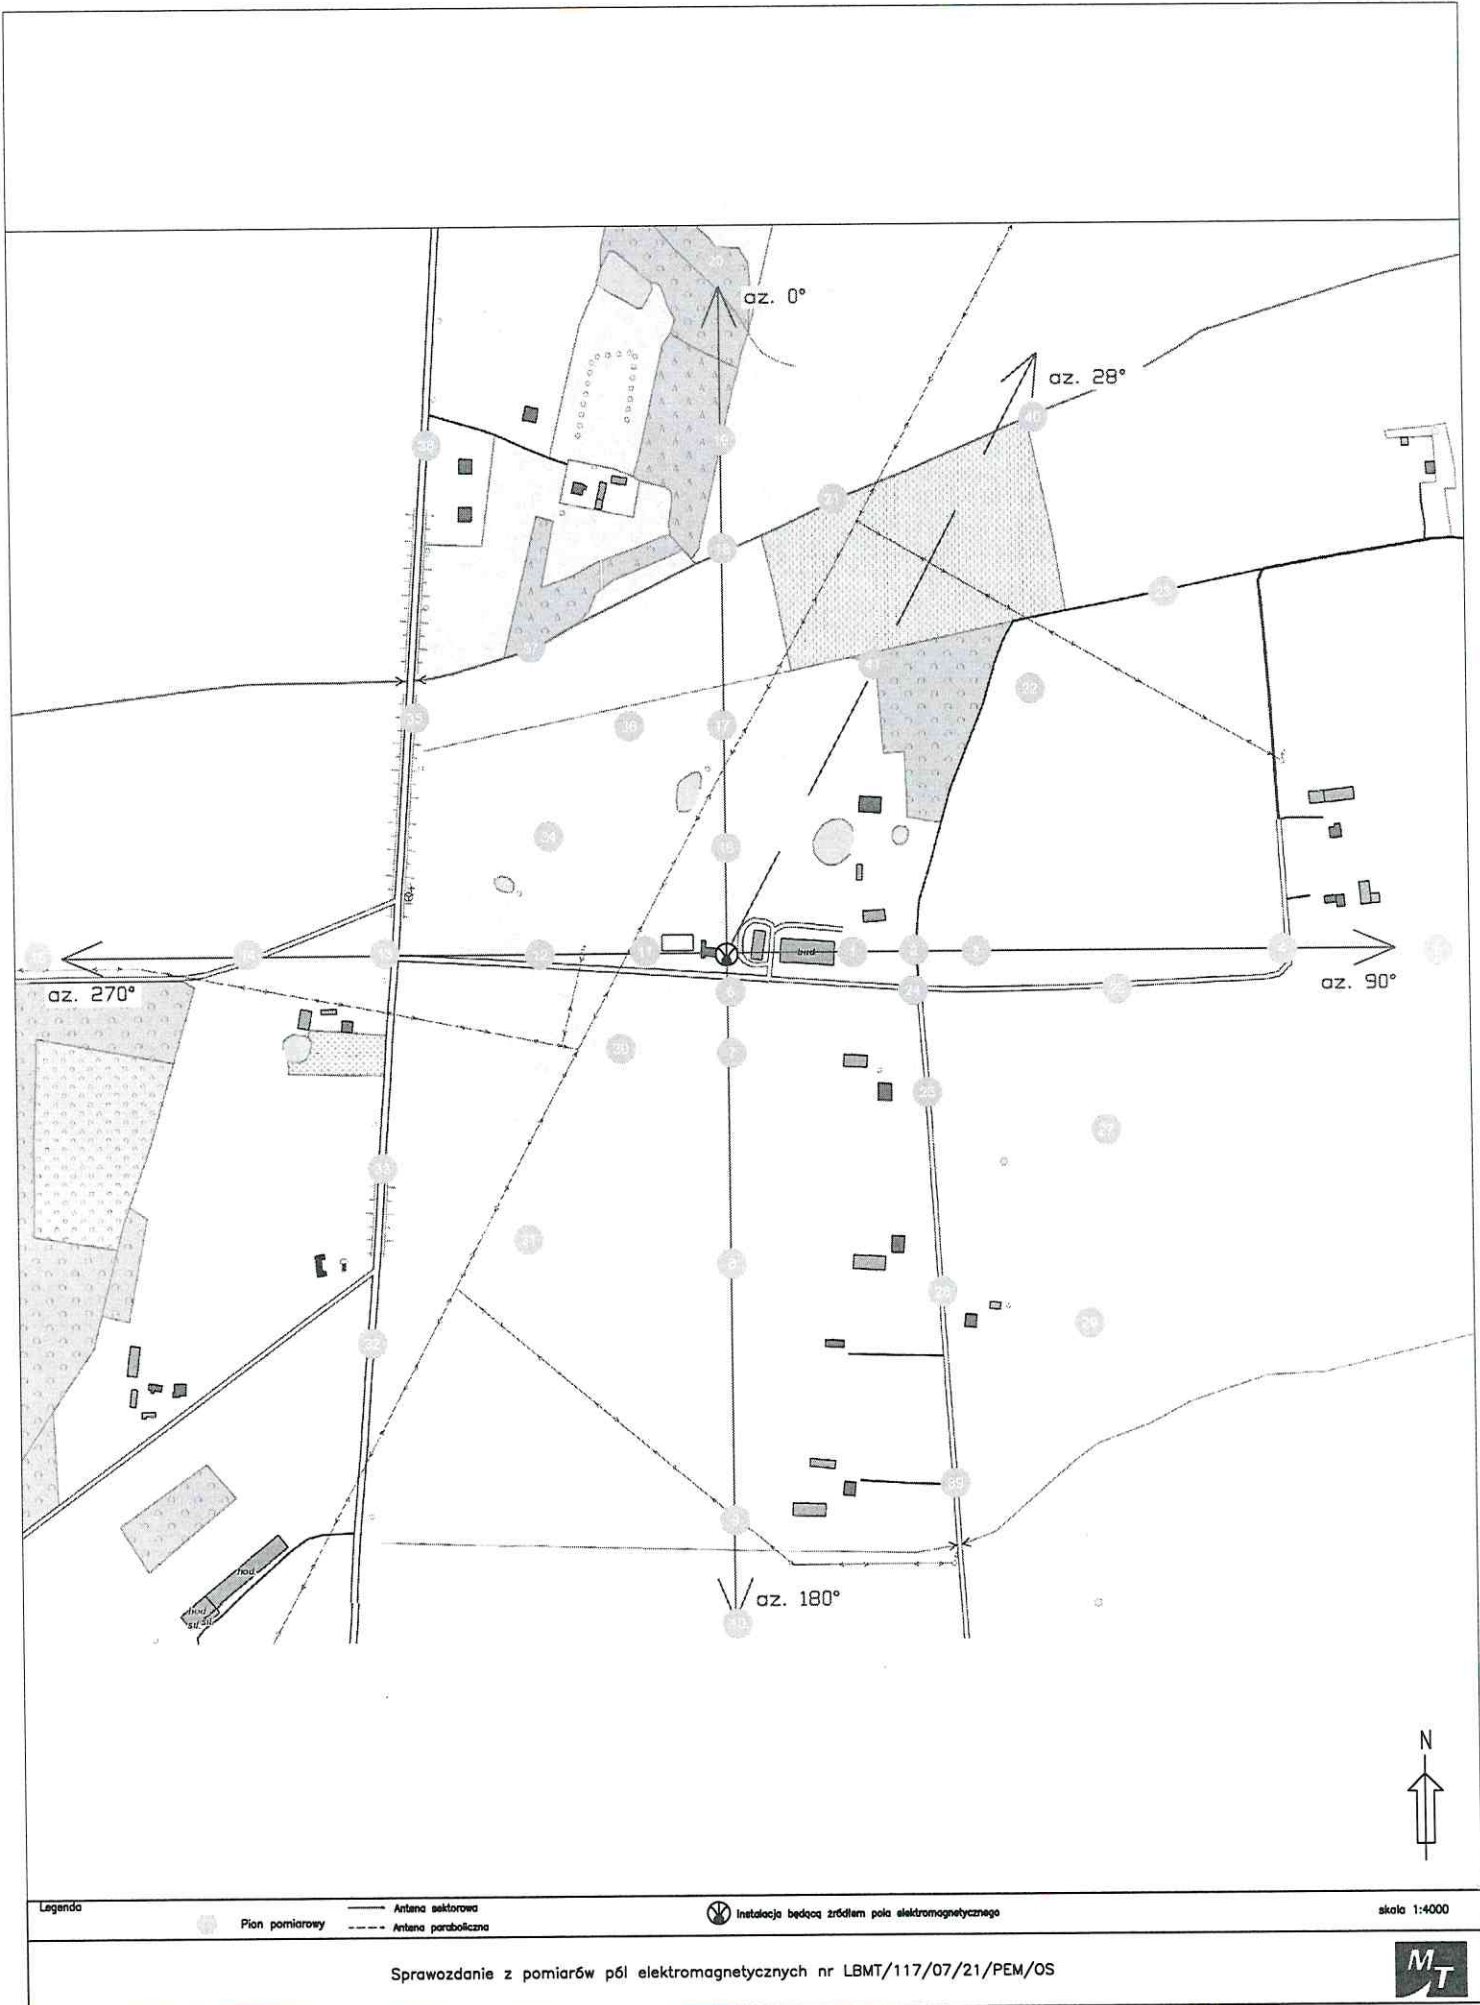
az. 0°

az. 28°

az. 270°

az. 90°

az. 180°

bud

hod

N

Legenda
Pion pomiarowy
Antena sektorowa
Antena paraboliczna
Instalacja będąca źródłem pola elektromagnetycznego
skala 1:4000

Sprawozdanie z pomiarów pól elektromagnetycznych nr LBMT/117/07/21/PEM/OS

MT